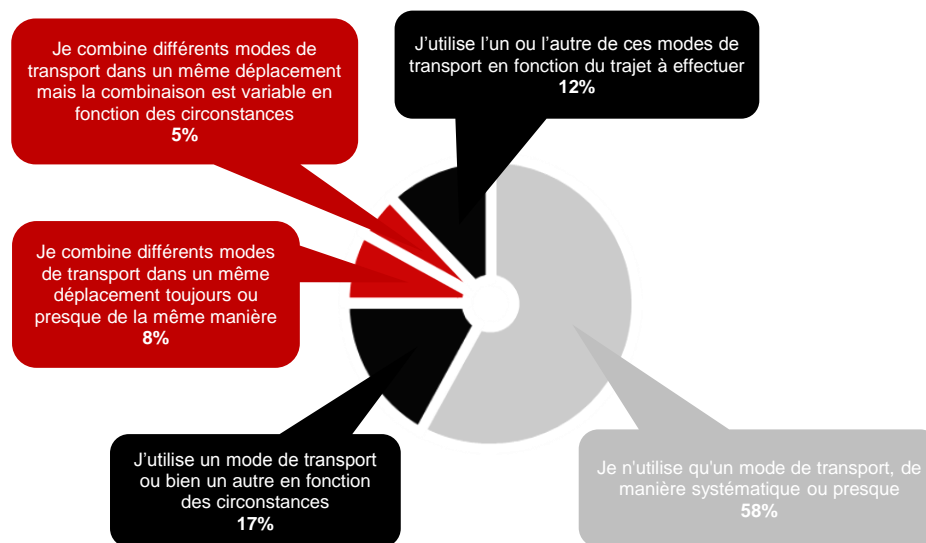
Je combine différents modes de transport dans un même déplacement mais la combinaison est variable en fonction des circonstances
5%

J'utilise l'un ou l'autre de ces modes de transport en fonction du trajet à effectuer
12%

Je combine différents modes de transport dans un même déplacement toujours ou presque de la même manière
8%

J'utilise un mode de transport ou bien un autre en fonction des circonstances
17%

Je n'utilise qu'un mode de transport, de manière systématique ou presque
58%